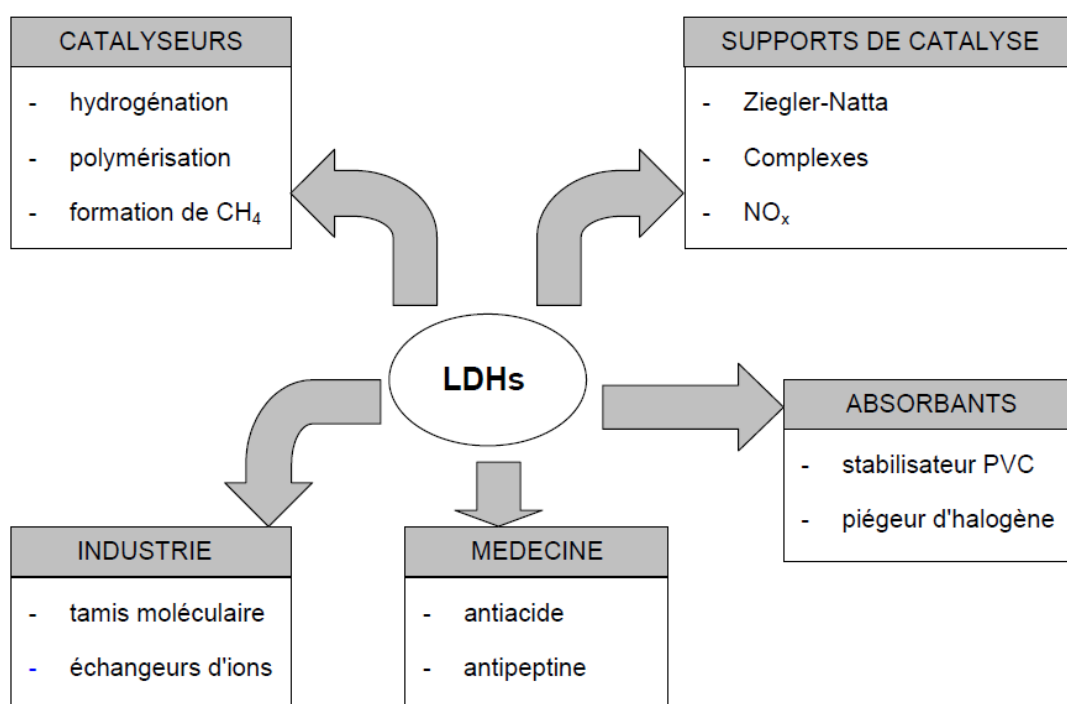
CATALYSEURS

- hydrogénation
- polymérisation
- formation de $CH_4$

SUPPORTS DE CATALYSE

- Ziegler-Natta
- Complexes
- $NO_x$

LDHs

ABSORBANTS

- stabilisateur PVC
- piégeur d'halogène

INDUSTRIE

- tamis moléculaire
- échangeurs d'ions

MEDECINE

- antiacide
- antipeptine